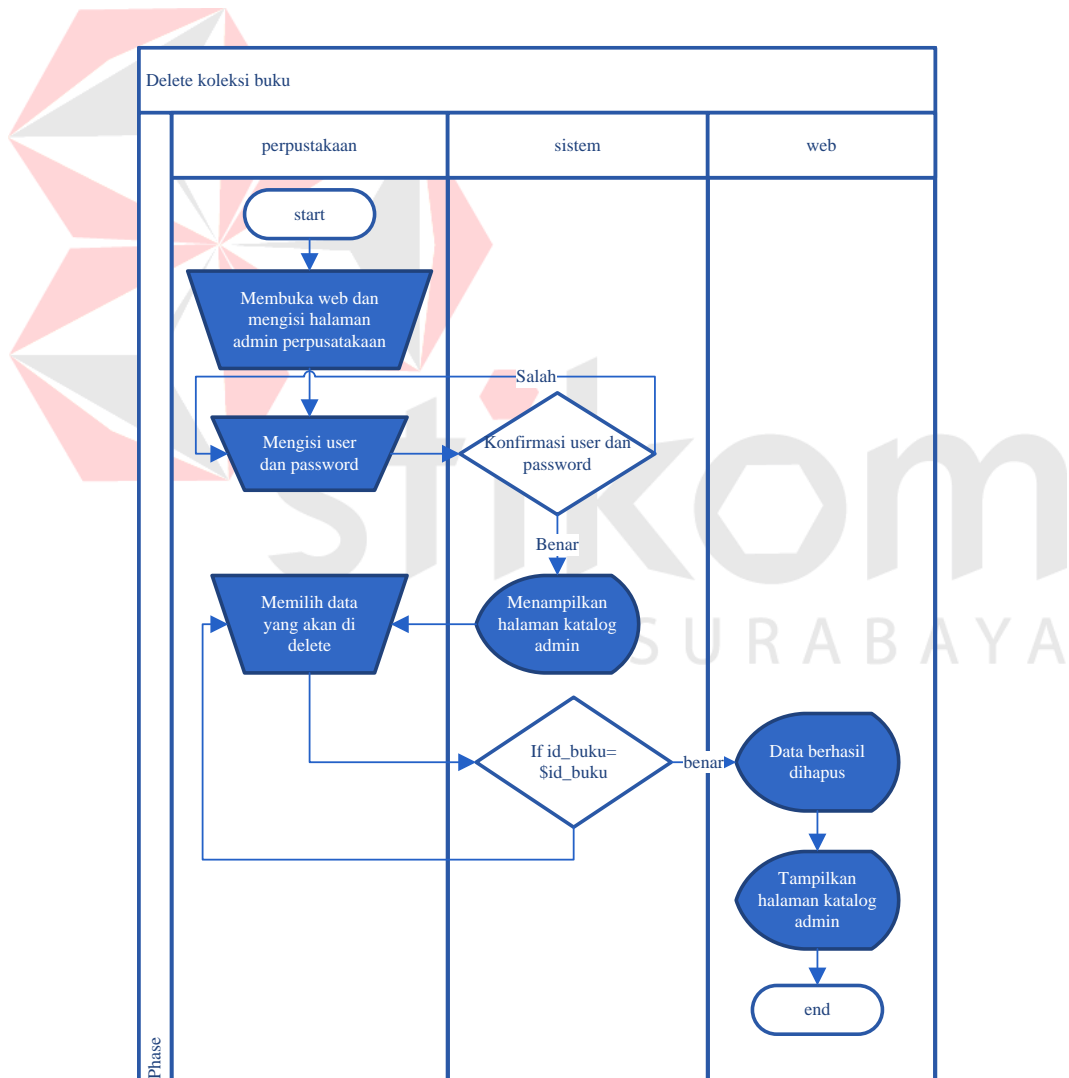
Delete koleksi buku

perpustakaan

sistem

web

start

Membuka web dan mengisi halaman admin perpusatakaan

Salah

Mengisi user dan password

Konfirmasi user dan password

Benar

Memilih data yang akan di delete

Menampilkan halaman katalog admin

If id_buku= $id_buku

benar

Data berhasil dihapus

Tampilkan halaman katalog admin

end

Phase

S U R A B A Y A